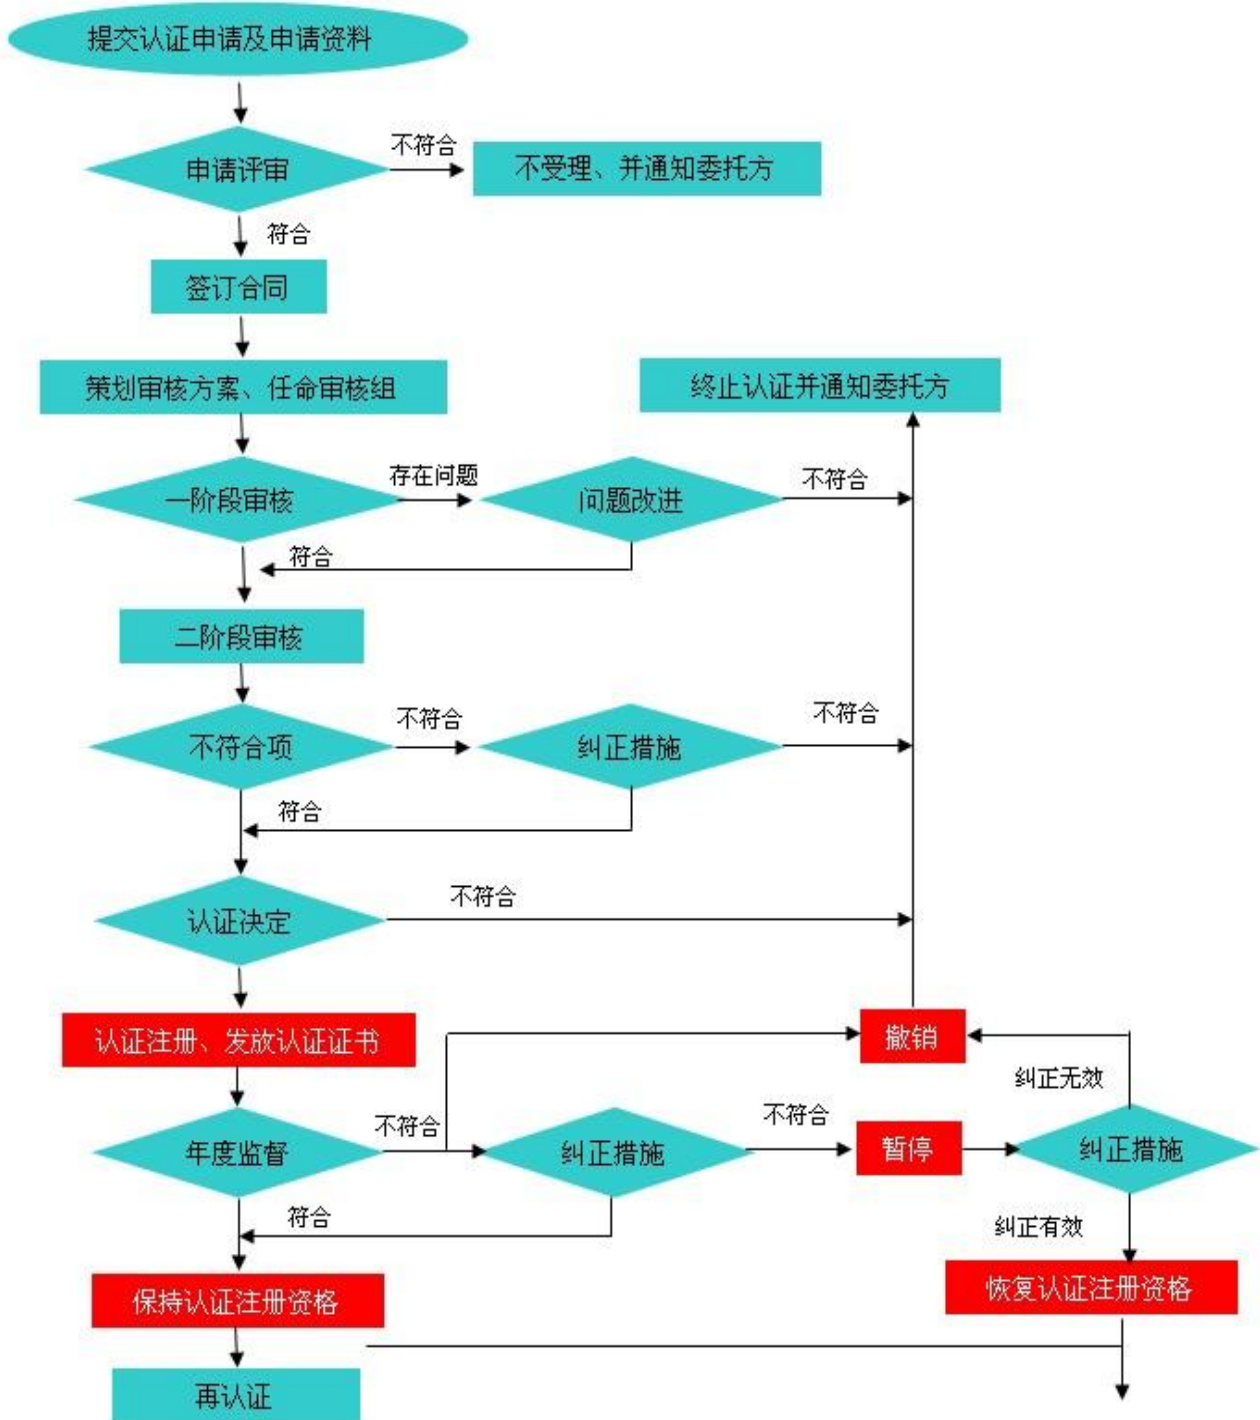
提交认证申请及申请资料

申请评审

不符合

不受理、并通知委托方

符合

签订合同

策划审核方案、任命审核组

终止认证并通知委托方

一阶段审核

存在问题

问题改进

不符合

符合

二阶段审核

不符合项

不符合

纠正措施

不符合

符合

认证决定

不符合

认证注册、发放认证证书

撤销

纠正无效

年度监督

不符合

纠正措施

不符合

暂停

纠正措施

符合

纠正有效

保持认证注册资格

恢复认证注册资格

再认证